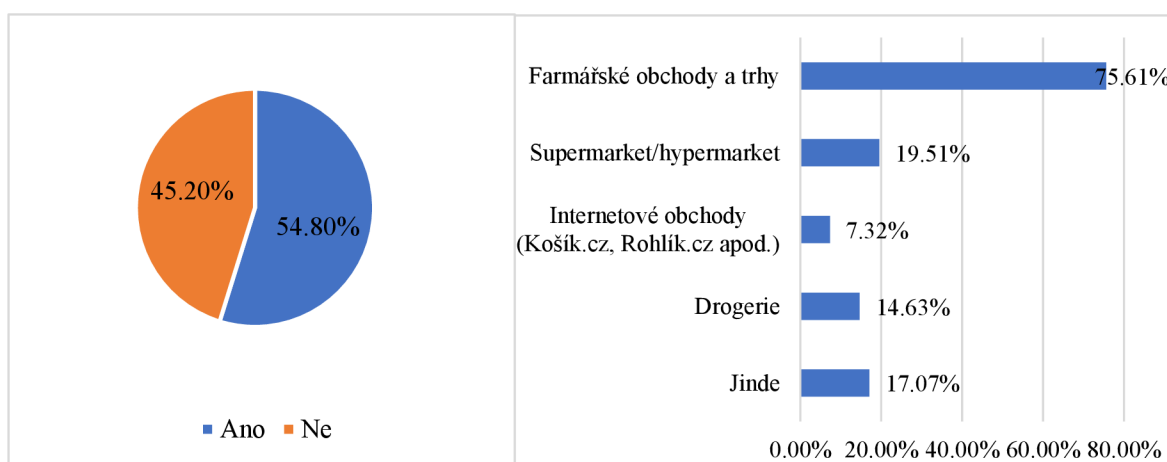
45.20%

54.80%

Ano Ne

Farmářské obchody a trhy 75.61%

Supermarket/hypermarket 19.51%

Internetové obchody (Košík.cz, Rohlík.cz apod.) 7.32%

Drogerie 14.63%

Jinde 17.07%

0.00% 20.00% 40.00% 60.00% 80.00%